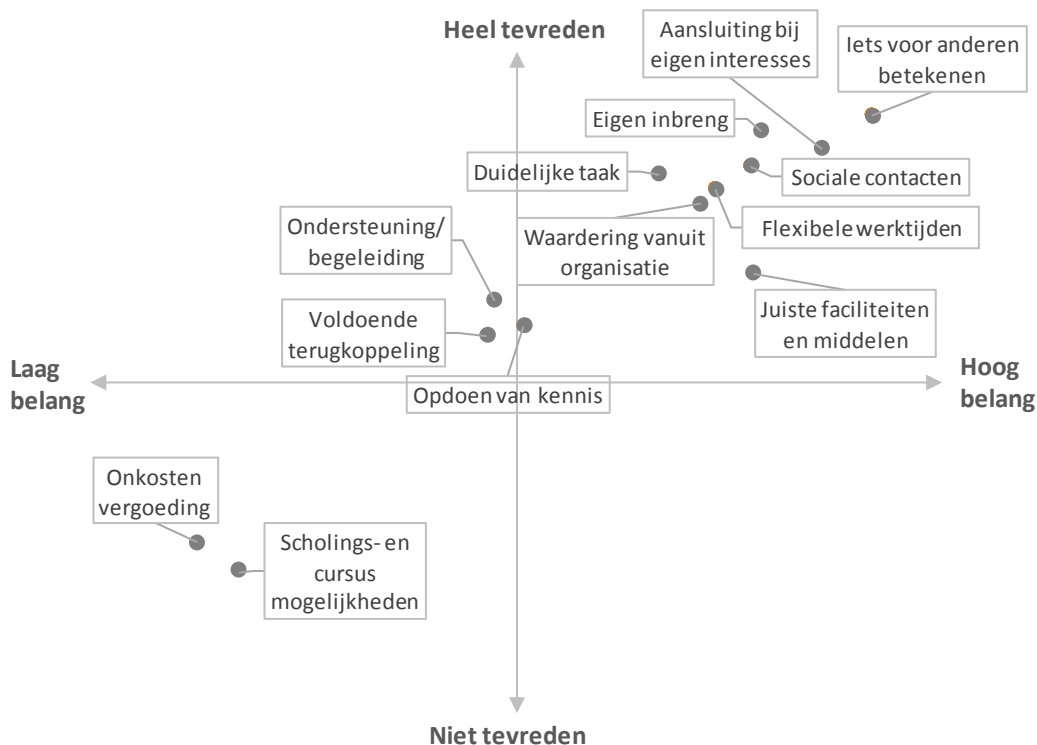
Heel tevreden

Aansluiting bij eigen interesses

Iets voor anderen betekenen

Eigen inbreng

Duidelijke taak

Sociale contacten

Ondersteuning/ begeleiding

Waardering vanuit organisatie

Flexibele werktijden

Juiste faciliteiten en middelen

Voldoende terugkoppeling

Laag belang

Opdoen van kennis

Hoog belang

Onkosten vergoeding

Scholings- en cursus mogelijkheden

Niet tevreden